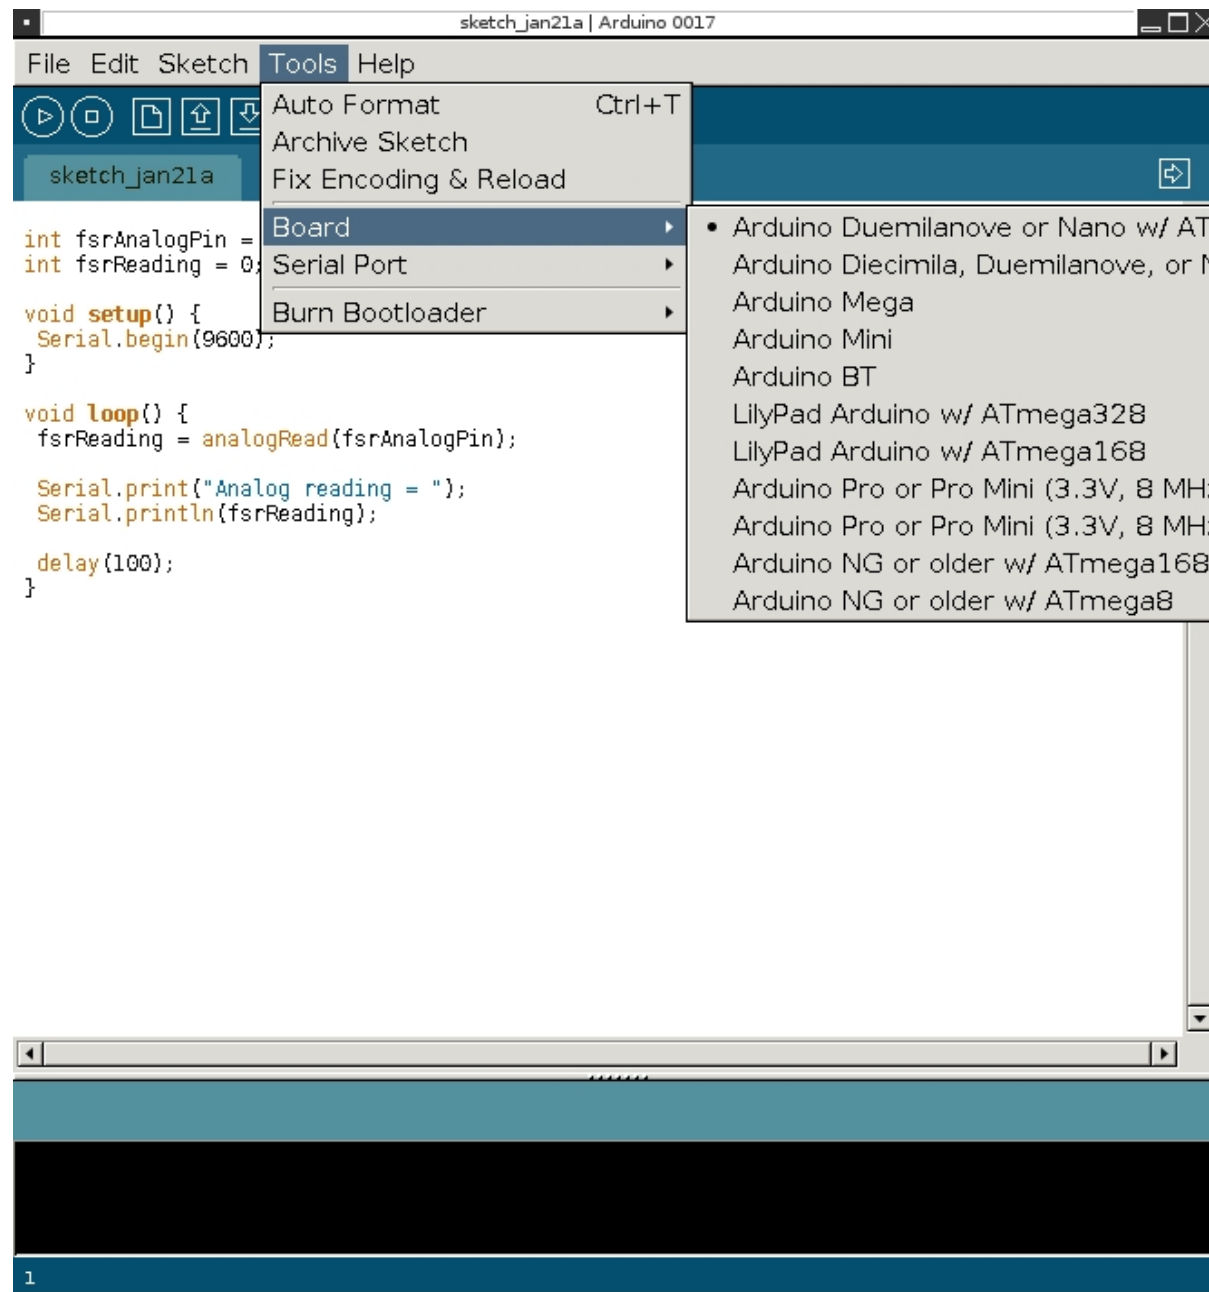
sketch_jan21a | Arduino 0017

File Edit Sketch Tools Help

sketch_jan21a

int fsrAnalogPin =
int fsrReading = 0;

void setup() {
 Serial.begin(9600);
}

void loop() {
 fsrReading = analogRead(fsrAnalogPin);

 Serial.print("Analog reading = ");
 Serial.println(fsrReading);

 delay(100);
}

Auto Format Ctrl+T
Archive Sketch
Fix Encoding & Reload
Board
Serial Port
Burn Bootloader

• Arduino Duemilanove or Nano w/ AT
Arduino Diecimila, Duemilanove, or N
Arduino Mega
Arduino Mini
Arduino BT
LilyPad Arduino w/ ATmega328
LilyPad Arduino w/ ATmega168
Arduino Pro or Pro Mini (3.3V, 8 MH
Arduino Pro or Pro Mini (3.3V, 8 MH
Arduino NG or older w/ ATmega168
Arduino NG or older w/ ATmega8

1